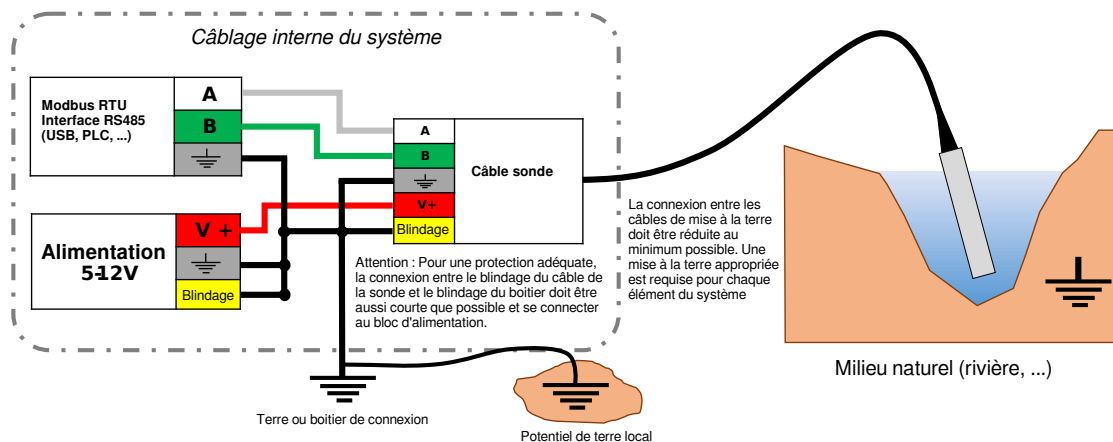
Câblage interne du système

Modbus RTU Interface RS485 (USB, PLC, ...)

A

B

Alimentation 5-12V

V +

Blindage

A

B

V+

Blindage

Câble sonde

Attention : Pour une protection adéquate, la connexion entre le blindage du câble de la sonde et le blindage du boitier doit être aussi courte que possible et se connecter au bloc d'alimentation.

La connexion entre les câbles de mise à la terre doit être réduite au minimum possible. Une mise à la terre appropriée est requise pour chaque élément du système

Milieu naturel (rivière, ...)

Terre ou boitier de connexion

Potentiel de terre local